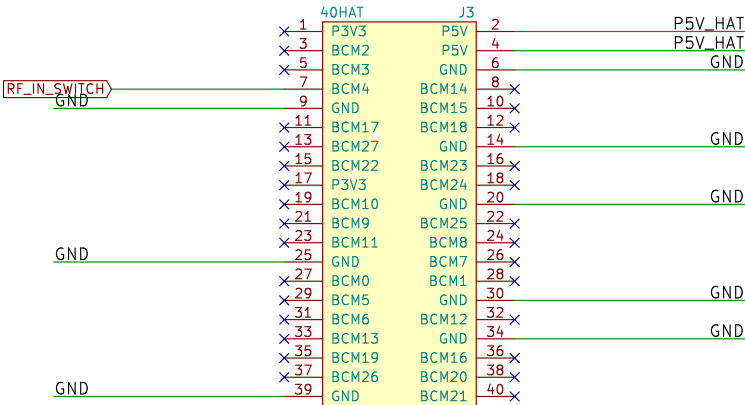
40HAT J3

1 P3V3
3 BCM2
5 BCM3
RF_IN_SWITCH 7 BCM4
GND 9 GND
11 BCM17
13 BCM27
15 BCM22
17 P3V3
19 BCM10
21 BCM9
23 BCM11
GND 25 GND
27 BCM0
29 BCM5
31 BCM6
33 BCM13
35 BCM19
37 BCM26
GND 39 GND

P5V 2 P5V_HAT
P5V 4 P5V_HAT
GND 6 GND
BCM14 8
BCM15 10
BCM18 12
GND 14 GND
BCM23 16
BCM24 18
GND 20 GND
BCM25 22
BCM8 24
BCM7 26
BCM1 28
GND 30 GND
BCM12 32
GND 34 GND
BCM16 36
BCM20 38
BCM21 40